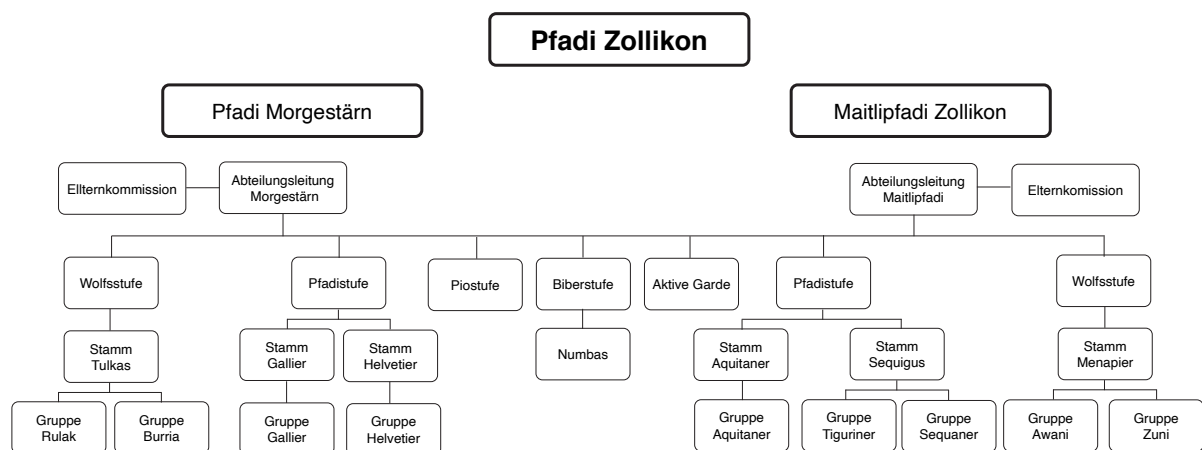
Pfadi Zollikon

Pfadi Morgestärn

Maitlipfadi Zollikon

Ellternkommission

Abteilungsleitung Morgestärn

Abteilungsleitung Maitlipfadi

Elternkomission

Wolfsstufe

Pfadistufe

Piostufe

Biberstufe

Aktive Garde

Pfadistufe

Wolfsstufe

Stamm Tulkas

Stamm Gallier

Stamm Helvetier

Numbas

Stamm Aquitaner

Stamm Sequigus

Stamm Menapier

Gruppe Rulak

Gruppe Burria

Gruppe Gallier

Gruppe Helvetier

Gruppe Aquitaner

Gruppe Tiguriner

Gruppe Sequaner

Gruppe Awani

Gruppe Zuni